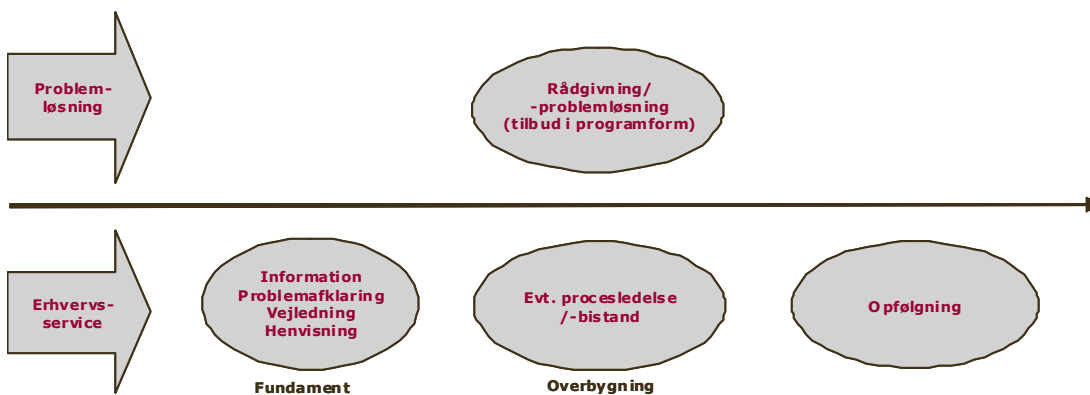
Problem-løsning

Rådgivning/
-problemløsning
(tilbud i programform)

Erhvervs-service

Information
Problemafklaring
Vejledning
Henvisning

Evt. procesledelse
/-bistand

Opfølgning

Fundament

Overbygning